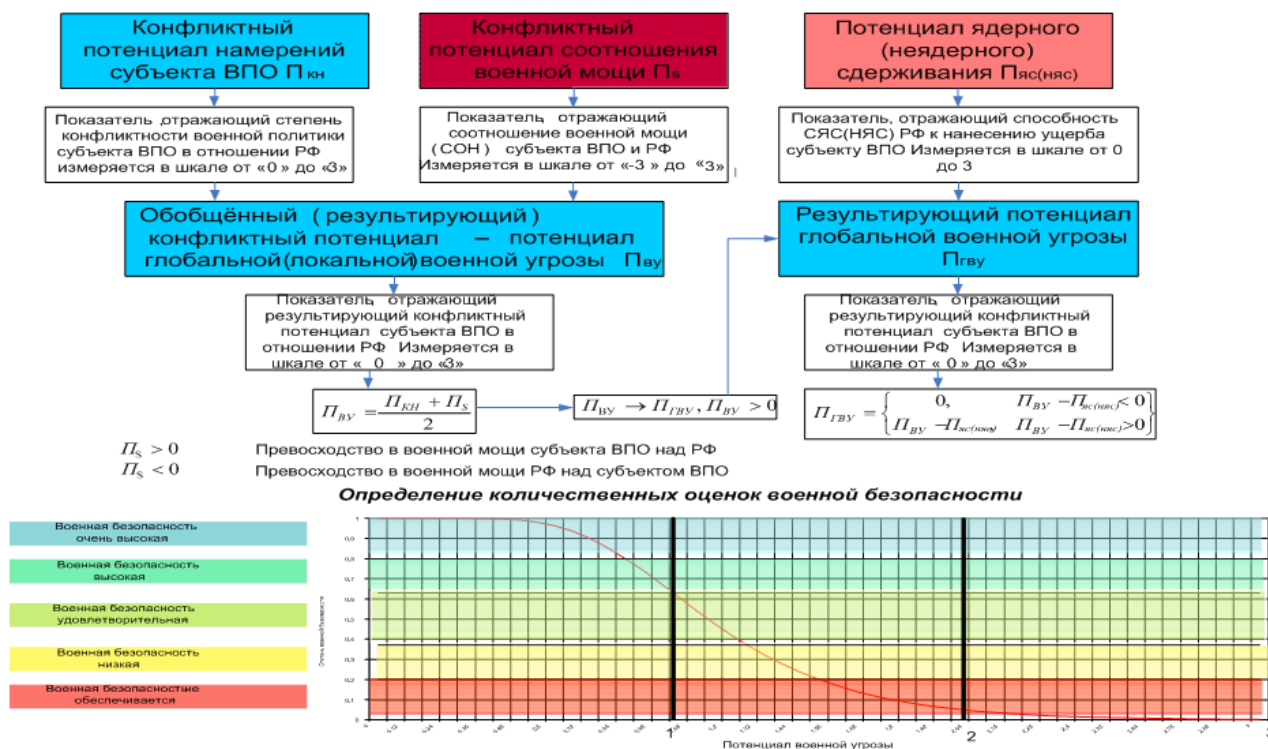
Конфликтный потенциал намерений субъекта ВПО П$_{кн}$

Конфликтный потенциал соотношения военной мощи П$_{s}$

Потенциал ядерного (неядерного) сдерживания П$_{яс(няс)}$

Показатель ,отражающий степень конфликтности военной политики субъекта ВПО в отношении РФ измеряется в шкале от «0» до «3»

Показатель отражающий соотношение военной мощи (СОН) субъекта ВПО и РФ Измеряется в шкале от «-3 » до «3»

Показатель, отражающий способность СЯС(НЯС) РФ к нанесению ущерба субъекту ВПО Измеряется в шкале от 0 до 3

Обобщённый (результирующий) конфликтный потенциал – потенциал глобальной(локальной)военной угрозы П$_{ву}$

Результирующий потенциал глобальной военной угрозы П$_{гву}$

Показатель отражающий результирующий конфликтный потенциал субъекта ВПО в отношении РФ Измеряется в шкале от « 0 » до «3»

Показатель отражающий результирующий конфликтный потенциал субъекта ВПО в отношении РФ Измеряется в шкале от « 0 » до «3»

$П_{ВУ} = \frac{П_{КН} + П_{S}}{2}$

$П_{ВУ} \to П_{ГВУ}, П_{ВУ} > 0$

$П_{ГВУ} = \begin{cases} 0, & П_{ВУ} - П_{яс(няс)} < 0 \\ П_{ВУ} - П_{яс(няс)} & П_{ВУ} - П_{яс(няс)} > 0 \end{cases}$

$П_{S} > 0$ Превосходство в военной мощи субъекта ВПО над РФ
$П_{S} < 0$ Превосходство в военной мощи РФ над субъектом ВПО

Определение количественных оценок военной безопасности

Военная безопасность очень высокая

Военная безопасность высокая

Военная безопасность удовлетворительная

Военная безопасность низкая

Военная безопасностие обеспечивается

Оценка военной безопасности

1
0,9
0,8
0,7
0,6
0,5
0,4
0,3
0,2
0,1
0

1

2

Потенциал военной угрозы